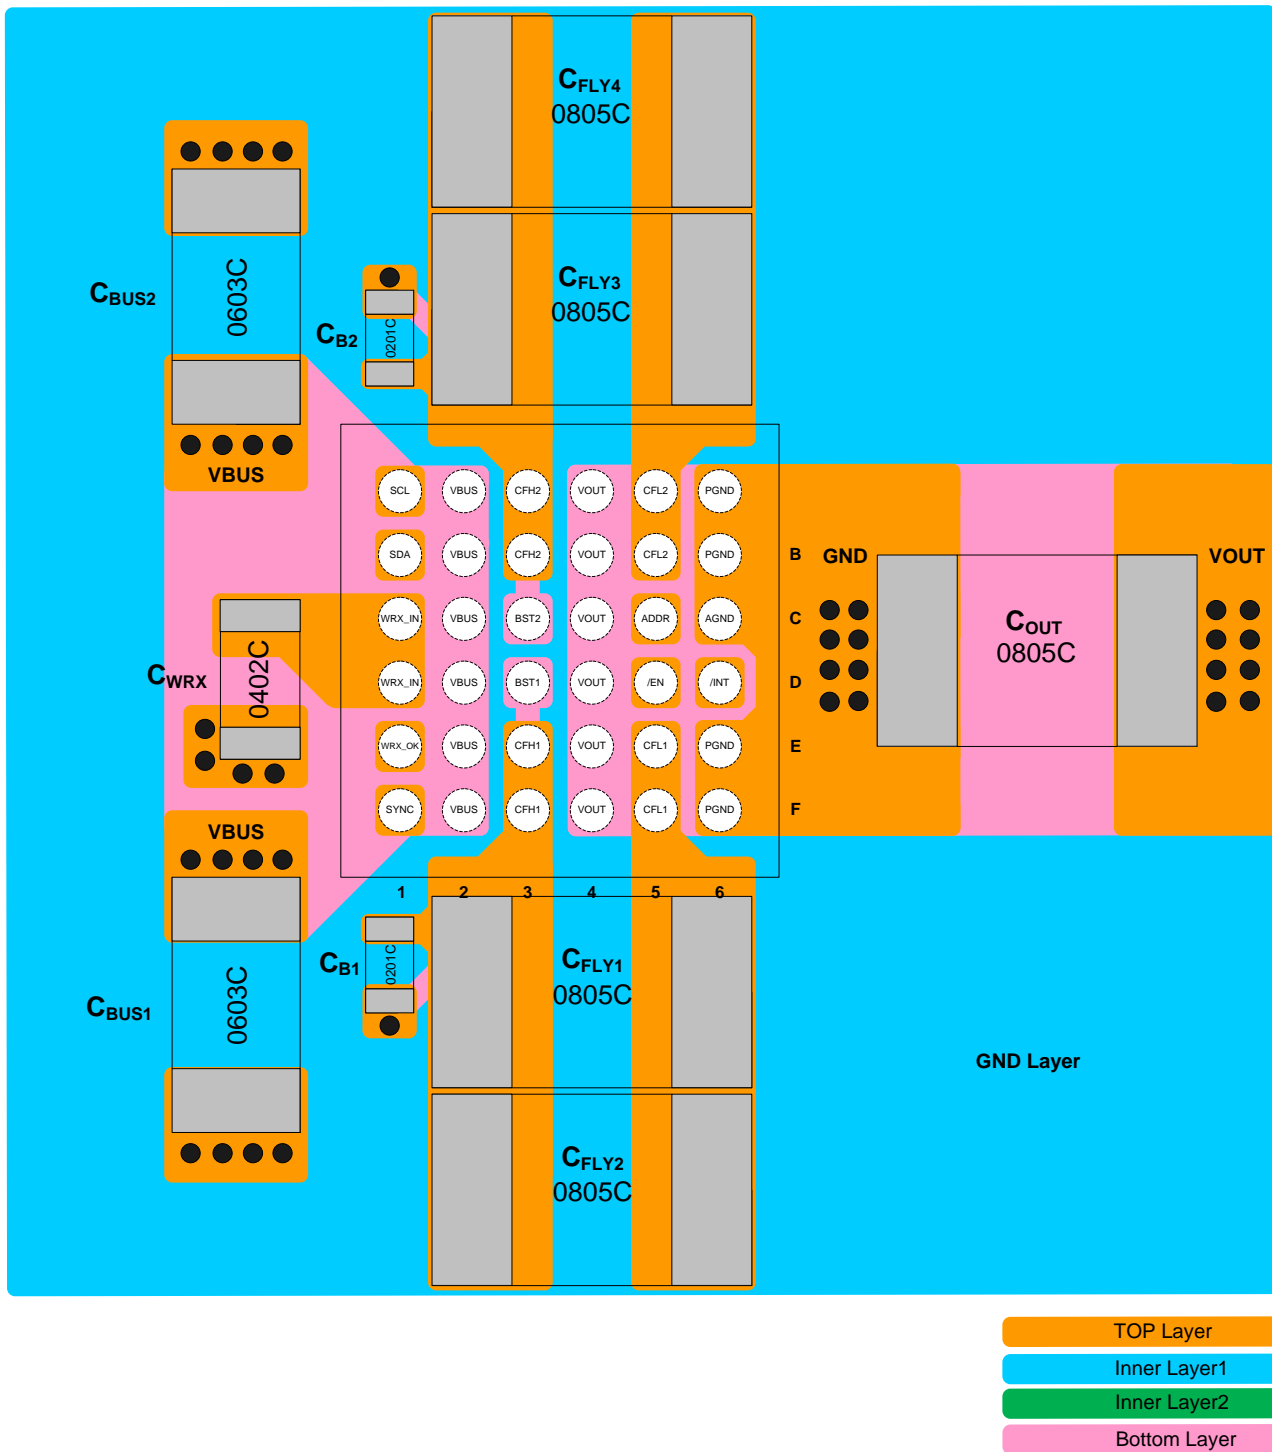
$C_{FLY4}$
0805C

$C_{FLY3}$
0805C

$C_{BUS2}$
0603C

$C_{B2}$
0201C

VBUS

SCL VBUS CFH2 VOUT CFL2 PGND
SDA VBUS CFH2 VOUT CFL2 PGND
WRX_IN VBUS BST2 VOUT ADDR AGND
WRX_IN VBUS BST1 VOUT /EN /INT
WRX_OK VBUS CFH1 VOUT CFL1 PGND
SYNC VBUS CFH1 VOUT CFL1 PGND

B
C
D
E
F

GND

VOUT

$C_{OUT}$
0805C

$C_{WRX}$
0402C

VBUS

1 2 3 4 5 6

$C_{B1}$
0201C

$C_{FLY1}$
0805C

$C_{BUS1}$
0603C

GND Layer

$C_{FLY2}$
0805C

TOP Layer
Inner Layer1
Inner Layer2
Bottom Layer